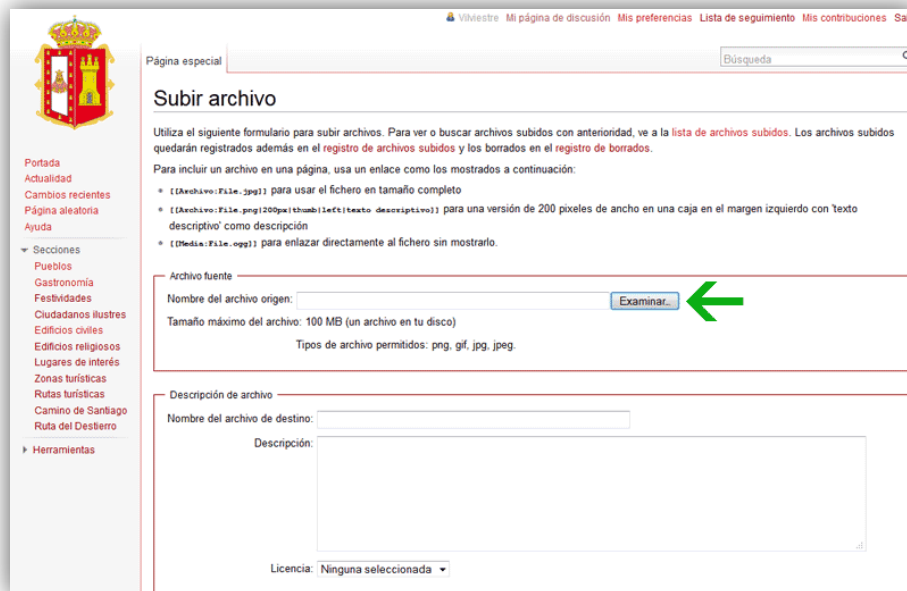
Vilviestre Mi página de discusión Mis preferencias Lista de seguimiento Mis contribuciones Sa

Página especial

Búsqueda

Subir archivo

Utiliza el siguiente formulario para subir archivos. Para ver o buscar archivos subidos con anterioridad, ve a la lista de archivos subidos. Los archivos subidos quedarán registrados además en el registro de archivos subidos y los borrados en el registro de borrados.

Para incluir un archivo en una página, usa un enlace como los mostrados a continuación:

- [[Archivo:File.jpg]] para usar el fichero en tamaño completo
- [[Archivo:File.png|200px|thumb|left|texto descriptivo]] para una versión de 200 pixeles de ancho en una caja en el margen izquierdo con 'texto descriptivo' como descripción
- [[Media:File.ogg]] para enlazar directamente al fichero sin mostrarlo.

Portada
Actualidad
Cambios recientes
Página aleatoria
Ayuda

Secciones
Pueblos
Gastronomía
Festividades
Ciudadanos ilustres
Edificios civiles
Edificios religiosos
Lugares de interés
Zonas turísticas
Rutas turísticas
Camino de Santiago
Ruta del Destierro

Herramientas

Archivo fuente

Nombre del archivo origen: Examinar...

Tamaño máximo del archivo: 100 MB (un archivo en tu disco)

Tipos de archivo permitidos: png, gif, jpg, jpeg.

Descripción de archivo

Nombre del archivo de destino:

Descripción:

Licencia: Ninguna seleccionada